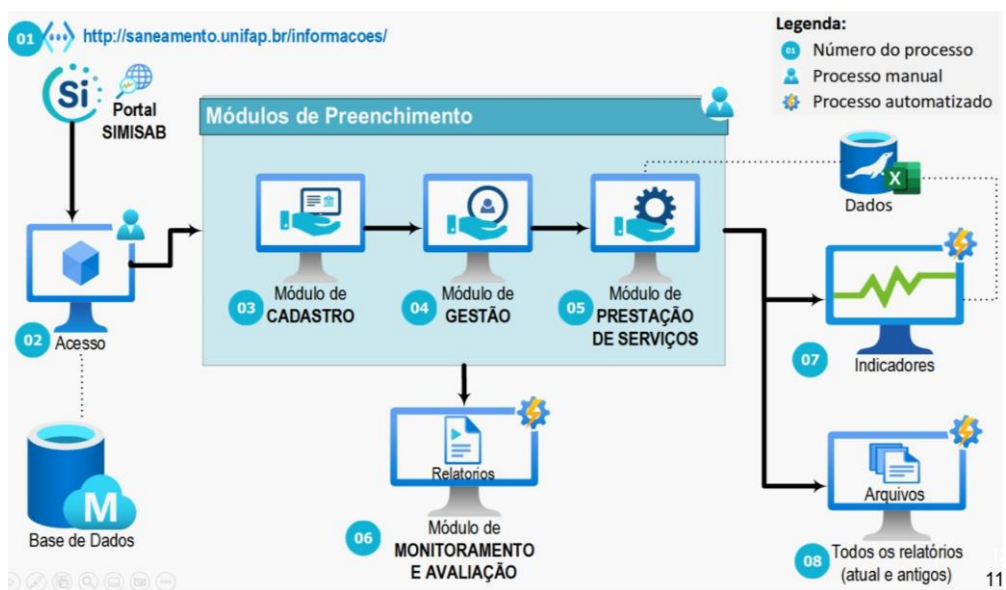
01 http://saneamento.unifap.br/informacoes/

Legenda:
01 Número do processo
Processo manual
Processo automatizado

Si Portal SIMISAB

Módulos de Preenchimento

02 Acesso

03 Módulo de CADASTRO

04 Módulo de GESTÃO

05 Módulo de PRESTAÇÃO DE SERVIÇOS

X Dados

07 Indicadores

Relatorios

06 Módulo de MONITORAMENTO E AVALIAÇÃO

M Base de Dados

Arquivos

08 Todos os relatórios (atual e antigos)

11